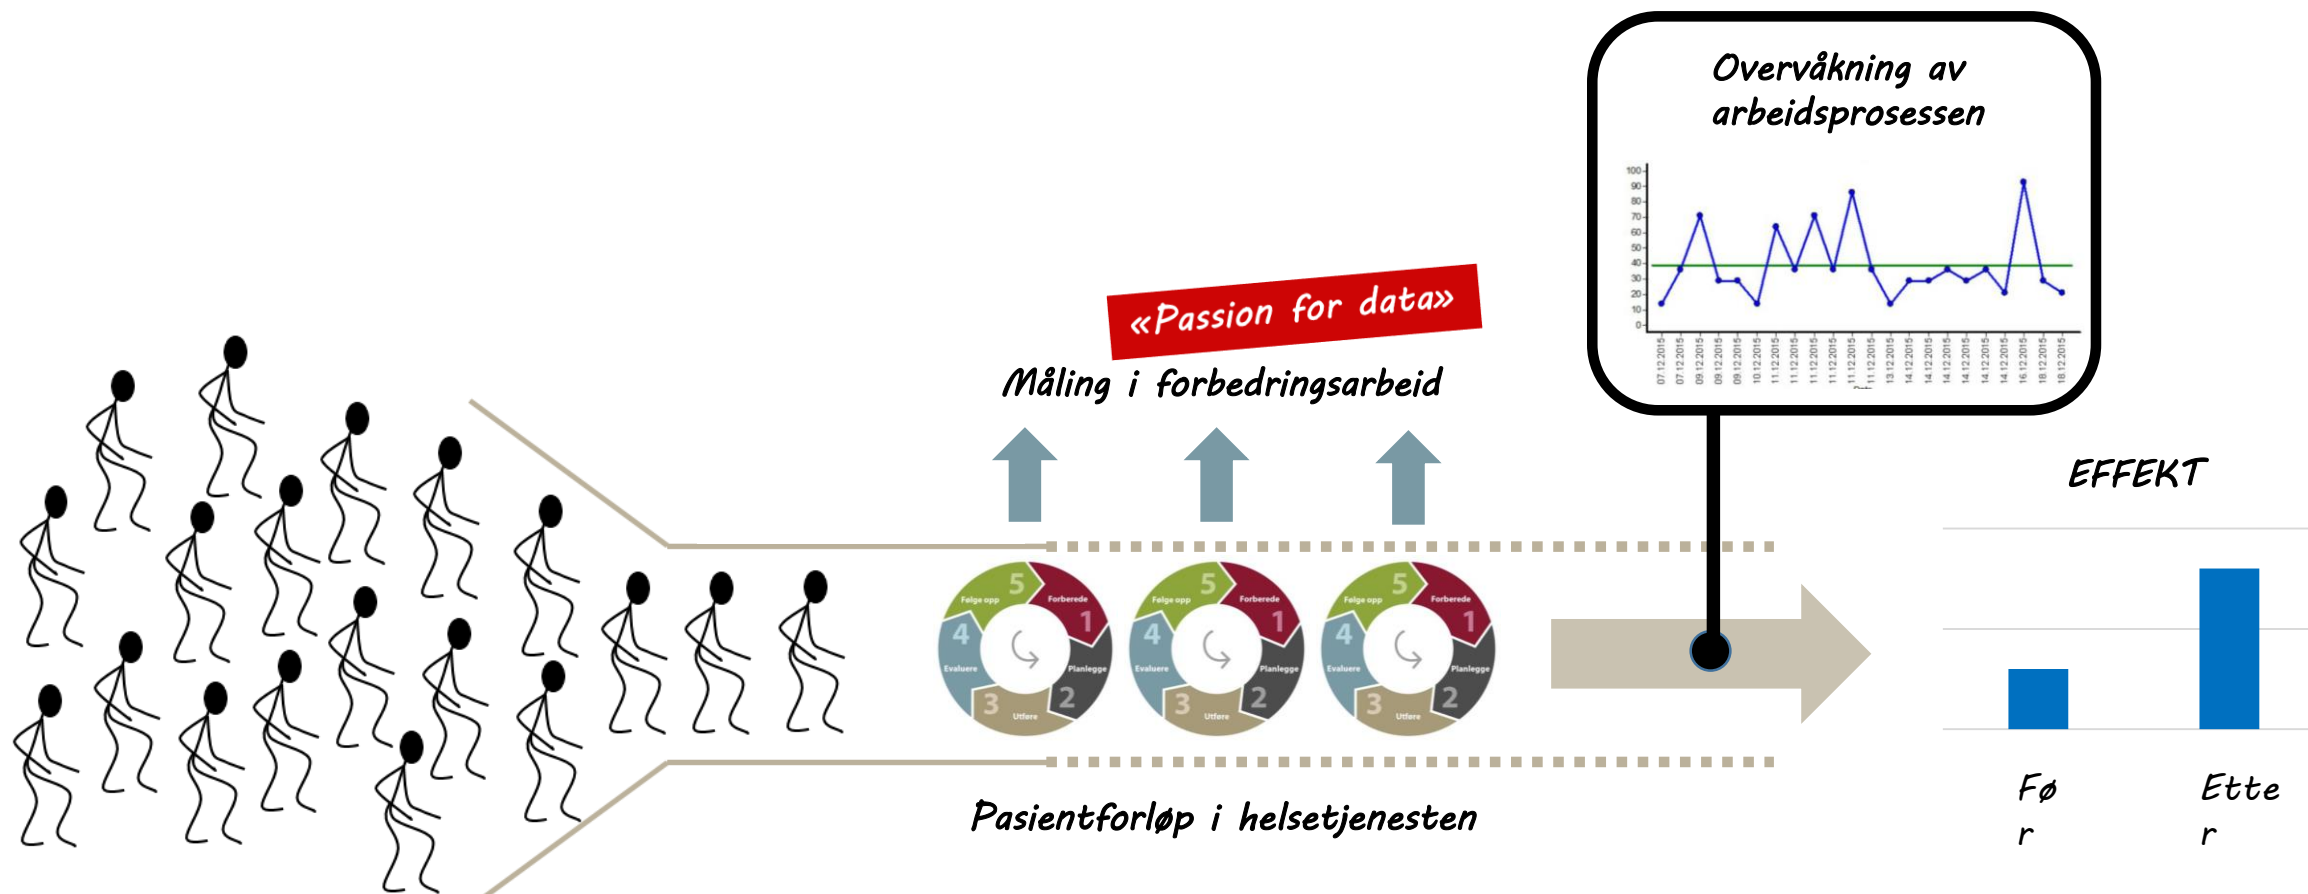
Overvåkning av arbeidsprosessen

100
90
80
70
60
50
40
30
20
10
0

07.12.2015
07.12.2015
09.12.2015
09.12.2015
09.12.2015
10.12.2015
11.12.2015
11.12.2015
11.12.2015
11.12.2015
11.12.2015
11.12.2015
13.12.2015
14.12.2015
14.12.2015
14.12.2015
14.12.2015
14.12.2015
14.12.2015
16.12.2015
18.12.2015
18.12.2015

«Passion for data»

Måling i forbedringsarbeid

EFFEKT

5 Følge opp
Forberede 1
4 Evaluere
Planlegge 2
3 Utføre

5 Følge opp
Forberede 1
4 Evaluere
Planlegge 2
3 Utføre

5 Følge opp
Forberede 1
4 Evaluere
Planlegge 2
3 Utføre

Før

Etter

Pasientforløp i helsetjenesten